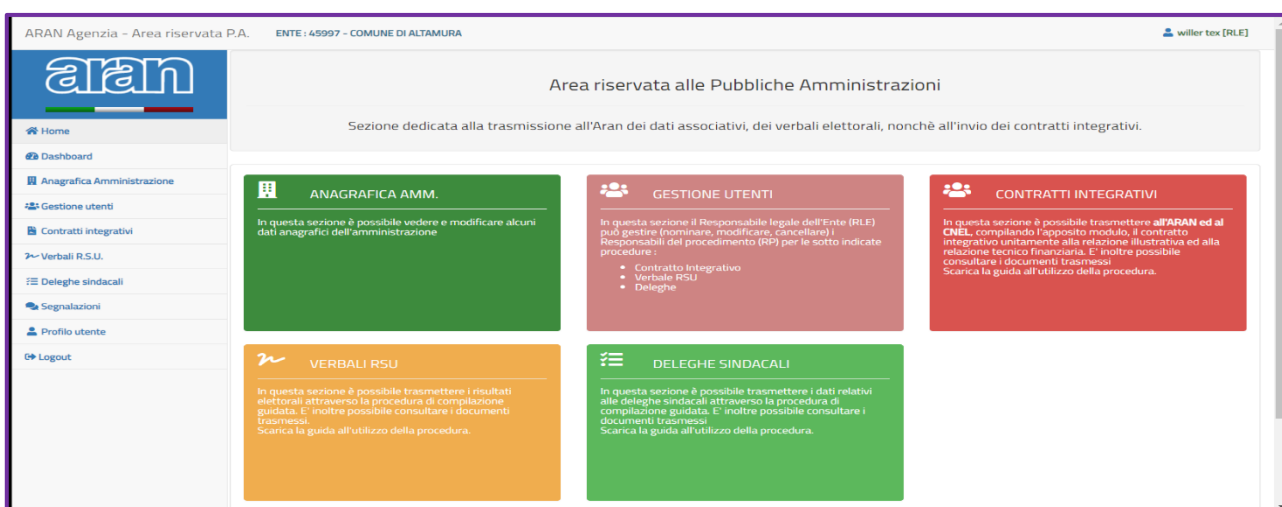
ARAN Agenzia - Area riservata P.A. ENTE : 45997 - COMUNE DI ALTAMURA

willer tex [RLE]

aran

Home
Dashboard
Anagrafica Amministrazione
Gestione utenti
Contratti integrativi
Verbali R.S.U.
Deleghe sindacali
Segnalazioni
Profilo utente
Logout

Area riservata alle Pubbliche Amministrazioni

Sezione dedicata alla trasmissione all'Aran dei dati associativi, dei verbali elettorali, nonchè all'invio dei contratti integrativi.

ANAGRAFICA AMM.

In questa sezione è possibile vedere e modificare alcuni dati anagrafici dell'amministrazione

GESTIONE UTENTI

In questa sezione il Responsabile legale dell'Ente (RLE) può gestire (nominare, modificare, cancellare) i Responsabili del procedimento (RP) per le sotto indicate procedure :

- Contratto Integrativo
- Verbale RSU
- Deleghe

CONTRATTI INTEGRATIVI

In questa sezione è possibile trasmettere all'ARAN ed al CNEL, compilando l'apposito modulo, il contratto integrativo unitamente alla relazione illustrativa ed alla relazione tecnico finanziaria. E' inoltre possibile consultare i documenti trasmessi
Scarica la guida all'utilizzo della procedura.

VERBALI RSU

In questa sezione è possibile trasmettere i risultati elettorali attraverso la procedura di compilazione guidata. E' inoltre possibile consultare i documenti trasmessi.
Scarica la guida all'utilizzo della procedura.

DELEGHE SINDACALI

In questa sezione è possibile trasmettere i dati relativi alle deleghe sindacali attraverso la procedura di compilazione guidata. E' inoltre possibile consultare i documenti trasmessi
Scarica la guida all'utilizzo della procedura.